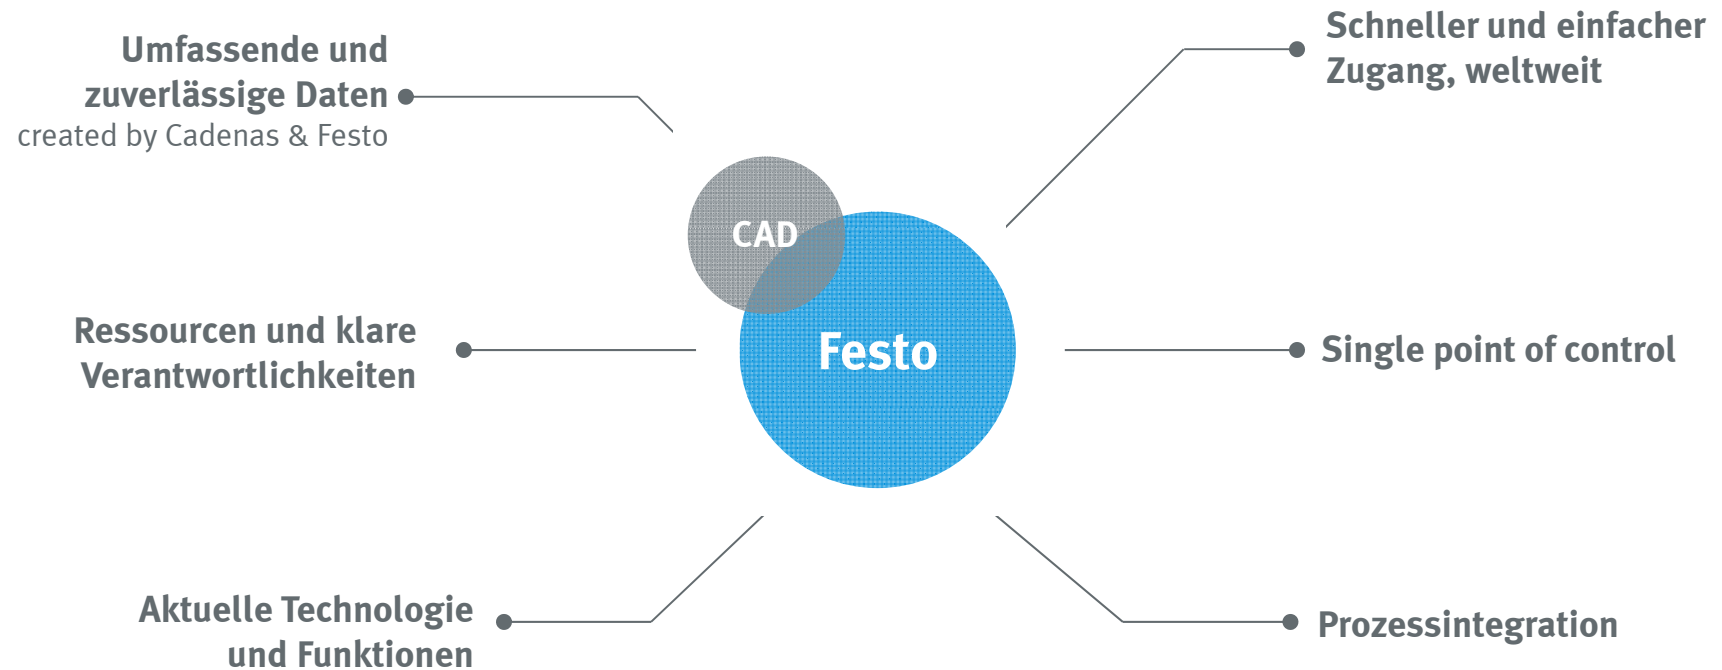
Umfassende und zuverlässige Daten
created by Cadenas & Festo

Schneller und einfacher Zugang, weltweit

CAD

Festo

Ressourcen und klare Verantwortlichkeiten

Single point of control

Aktuelle Technologie und Funktionen

Prozessintegration